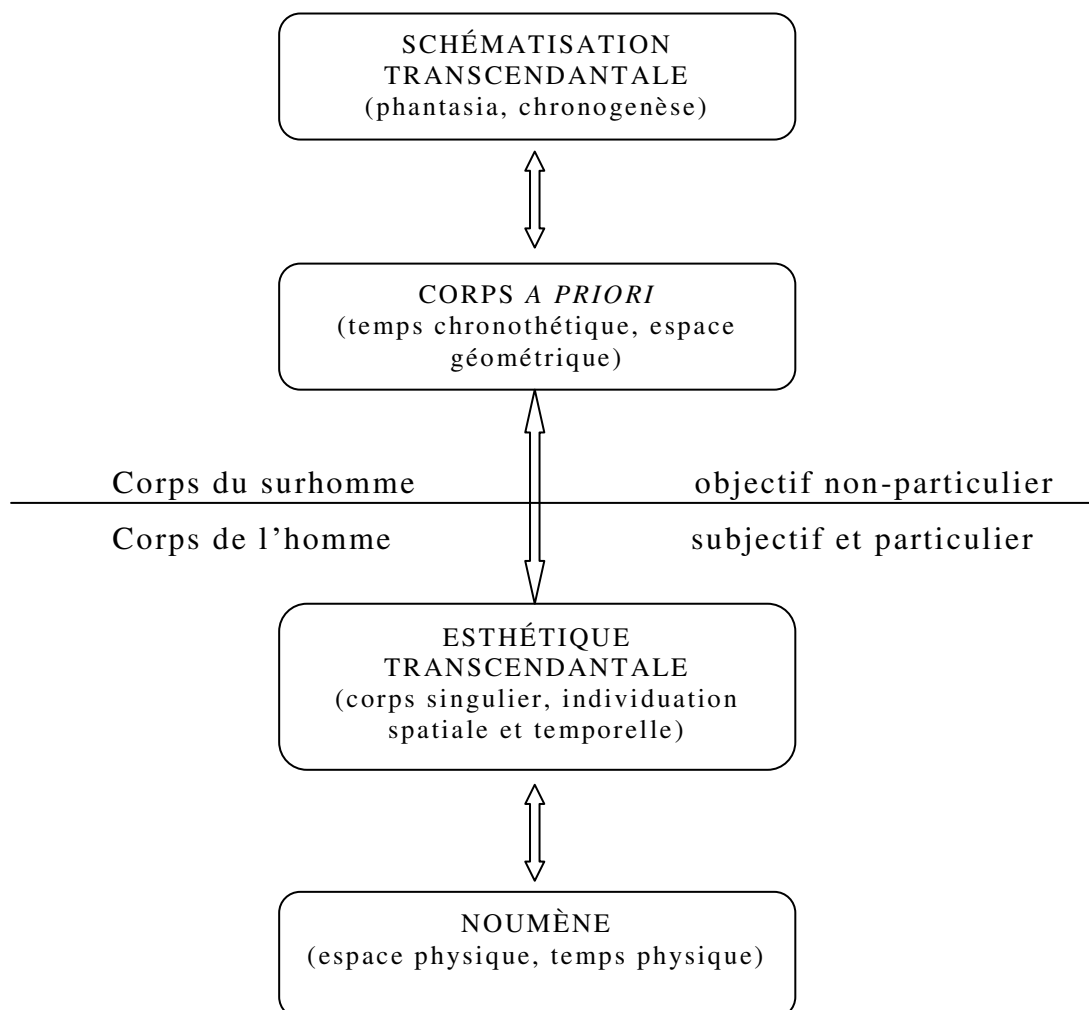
SCHÉMATISATION TRANSCENDANTALE
(phantasia, chronogenèse)

CORPS *A PRIORI*
(temps chronothétique, espace géométrique)

Corps du surhomme objectif non-particulier

Corps de l'homme subjectif et particulier

ESTHÉTIQUE TRANSCENDANTALE
(corps singulier, individuation spatiale et temporelle)

NOUMÈNE
(espace physique, temps physique)